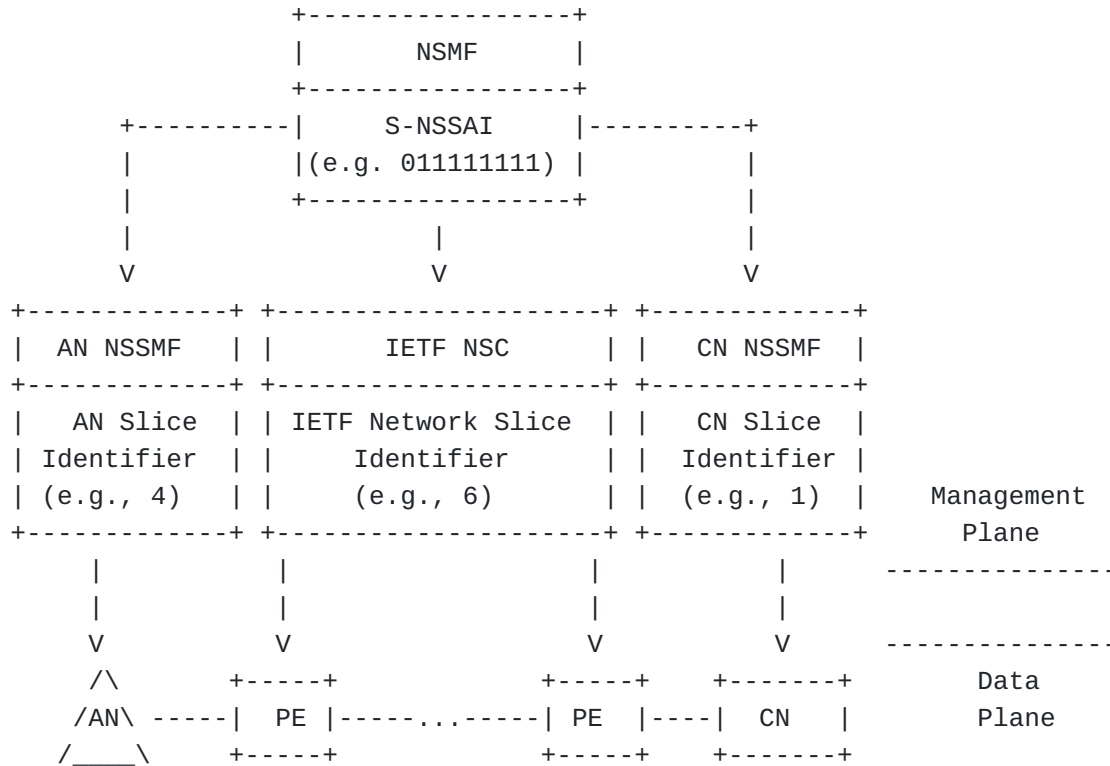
NSMF

S-NSSAI
(e.g. 011111111)

V V V

AN NSSMF

AN Slice
Identifier
(e.g., 4)

IETF NSC

IETF Network Slice
Identifier
(e.g., 6)

CN NSSMF

CN Slice
Identifier
(e.g., 1)

Management
Plane

V V V V

AN

PE

...

PE

CN

Data
Plane